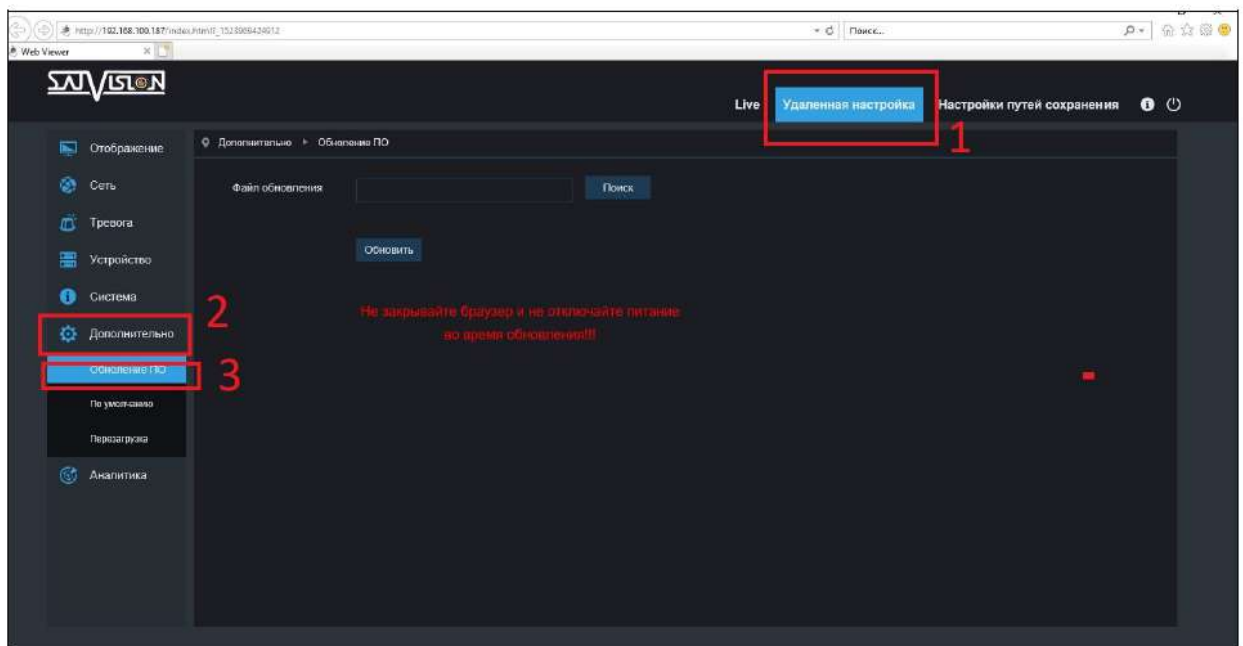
http://192.168.100.187/index.html?_1523869424912

Поиск...

Web Viewer

SATVISION

Live Удаленная настройка Настройки путей сохранения

1

Отображение

Сеть

Тревога

Устройство

Система

Дополнительно

Обновление ПО

По умолчанию

Перезагрузка

Аналитика

Дополнительно ▸ Обновление ПО

Файл обновления

Поиск

Обновить

Не закрывайте браузер и не отключайте питание во время обновления!!!

2

3